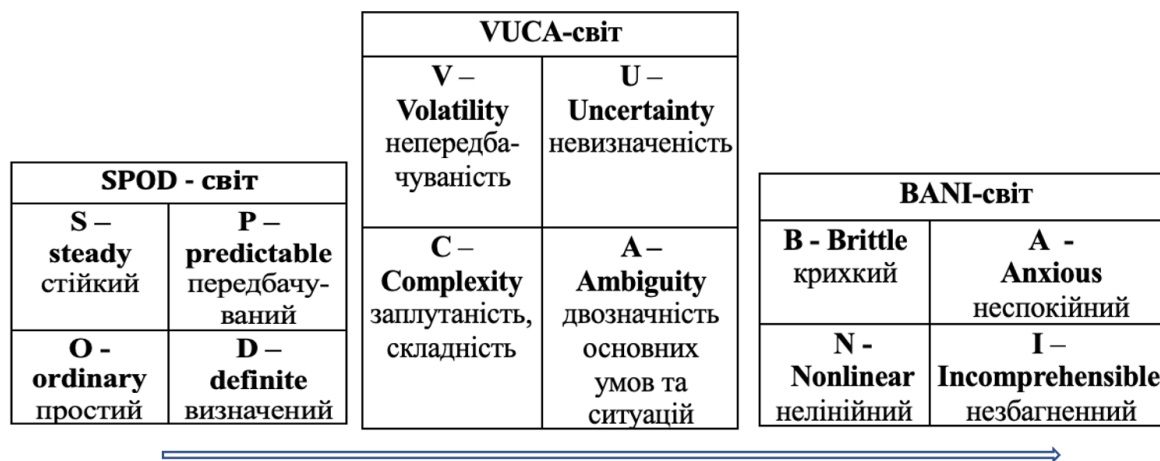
| SPOD - світ | |
|---|---|
| **S – steady** стійкий | **P – predictable** передбачуваний |
| **O - ordinary** простий | **D – definite** визначений |

| VUCA-світ | |
|---|---|
| **V – Volatility** непередбачуваність | **U – Uncertainty** невизначеність |
| **C – Complexity** заплутаність, складність | **A – Ambiguity** двозначність основних умов та ситуацій |

| BANI-світ | |
|---|---|
| **B - Brittle** крихкий | **A - Anxious** неспокійний |
| **N - Nonlinear** нелінійний | **I – Incomprehensible** незбагненний |